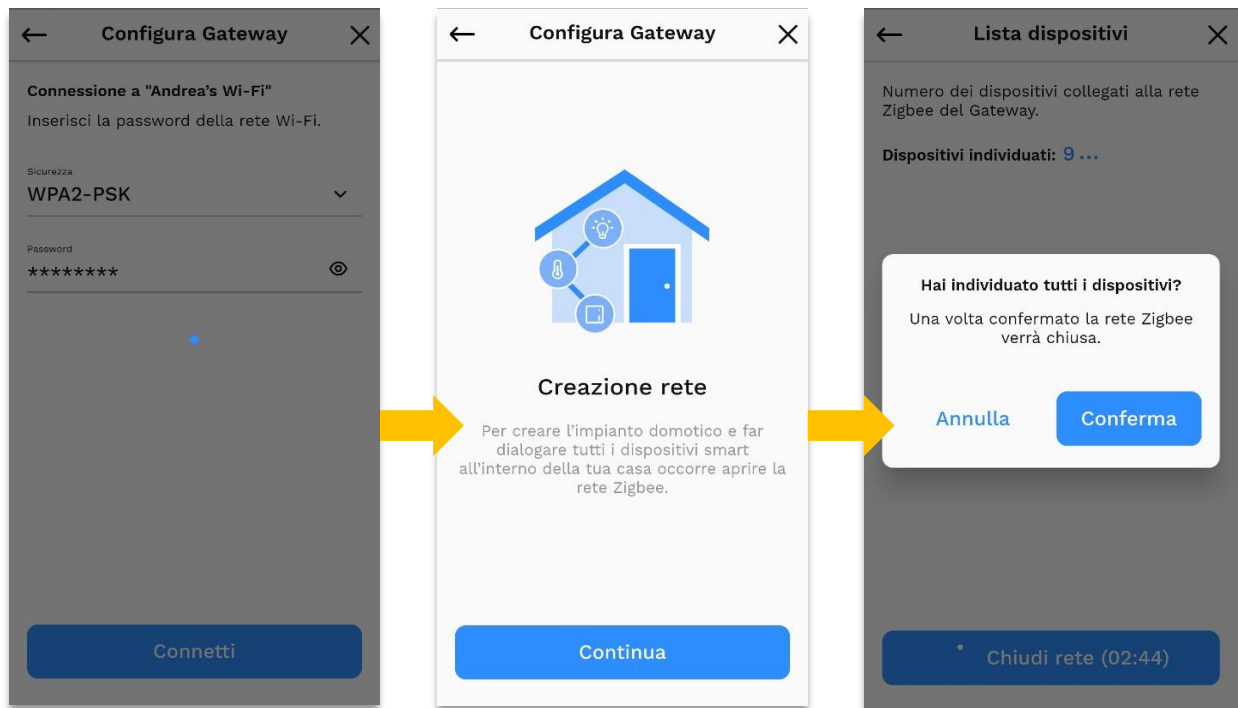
← Configura Gateway ✕

Connessione a "Andrea's Wi-Fi"

Inserisci la password della rete Wi-Fi.

Sicurezza
WPA2-PSK

Password
********

Connetti

← Configura Gateway ✕

Creazione rete

Per creare l'impianto domotico e far dialogare tutti i dispositivi smart all'interno della tua casa occorre aprire la rete Zigbee.

Continua

← Lista dispositivi ✕

Numero dei dispositivi collegati alla rete Zigbee del Gateway.

Dispositivi individuati: 9 ...

Hai individuato tutti i dispositivi?

Una volta confermato la rete Zigbee verrà chiusa.

Annulla

Conferma

Chiudi rete (02:44)